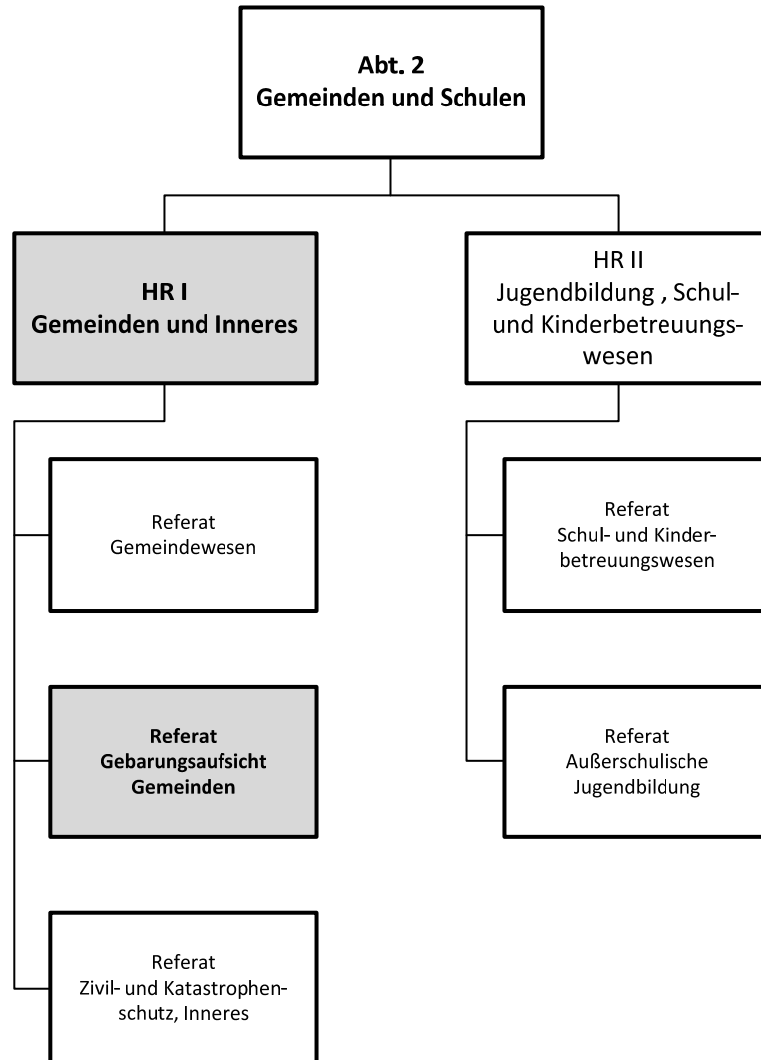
Abt. 2
Gemeinden und Schulen

HR I
Gemeinden und Inneres

HR II
Jugendbildung , Schul- und Kinderbetreuungswesen

Referat
Gemeindewesen

Referat
Gebarungsaufsicht Gemeinden

Referat
Zivil- und Katastrophenschutz, Inneres

Referat
Schul- und Kinderbetreuungswesen

Referat
Außerschulische Jugendbildung